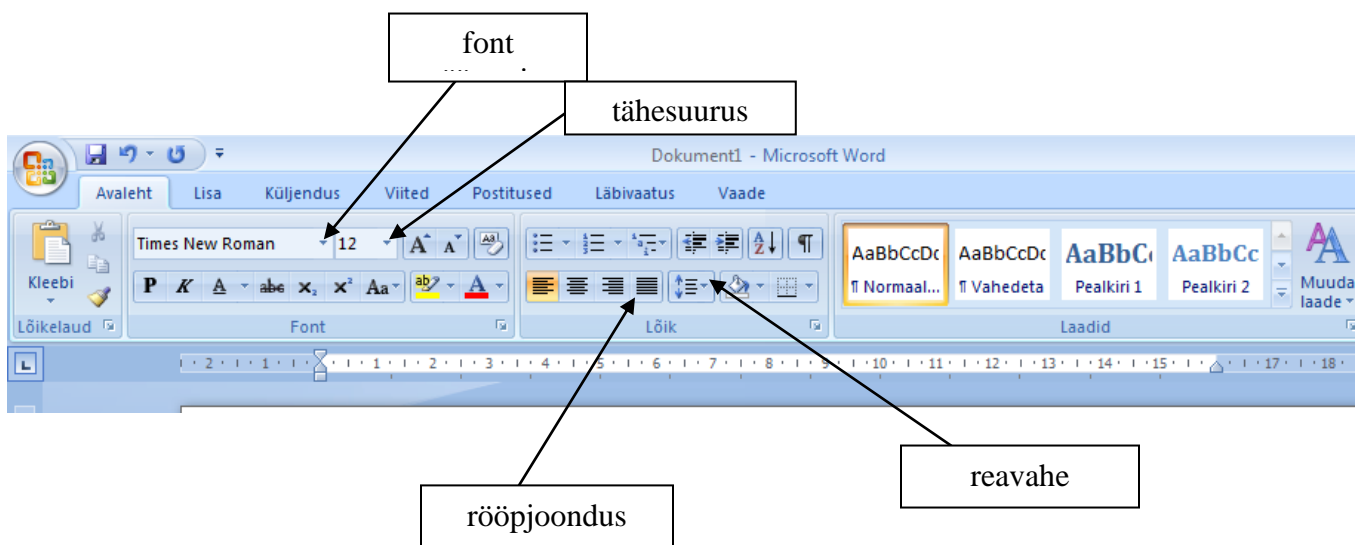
font
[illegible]

tähesuurus

Dokument1 - Microsoft Word

Avaleht Lisa Küljendus Viited Postitused Läbivaatus Vaade

Kleebi

Times New Roman 12

P K A abc $x_2$ $x^2$ Aa

AaBbCcDc AaBbCcDc AaBbC AaBbCc

¶ Normaal... ¶ Vahedeta Pealkiri 1 Pealkiri 2

Muuda laade

Lõikelaud Font Lõik Laadid

· 2 · 1 · 1 · · 1 · 2 · 3 · 4 · 5 · 6 · 7 · 8 · 9 · 10 · 11 · 12 · 13 · 14 · 15 · 17 · 18 ·

reavahe

rööpjoondus